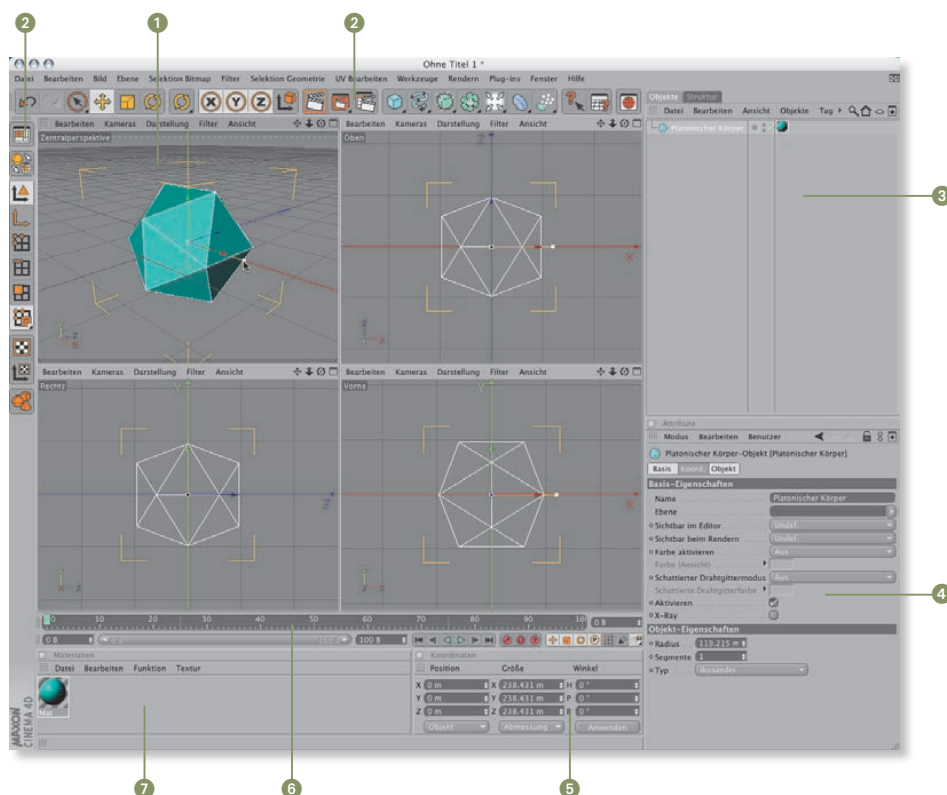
2
1
2
Ohne Titel 1 *
Datei Bearbeiten Bild Ebene Selektion Bitmap Filter Selektion Geometrie UV Bearbeiten Werkzeuge Rendern Plug-ins Fenster Hilfe
Objekte Struktur
Datei Bearbeiten Ansicht Objekte Tag
Platonischer Körper
3
Bearbeiten Kameras Darstellung Filter Ansicht
Zentralperspektive
Bearbeiten Kameras Darstellung Filter Ansicht
Oben
Bearbeiten Kameras Darstellung Filter Ansicht
Rechts
Bearbeiten Kameras Darstellung Filter Ansicht
Vorne
Attribute
Modus Bearbeiten Benutzer
Platonischer Körper-Objekt [Platonischer Körper]
Basis Koord. Objekt
Basis-Eigenschaften
Name Platonischer Körper
Ebene
Sichtbar im Editor Undef.
Sichtbar beim Rendern Undef.
Farbe aktivieren Aus
Farbe (Ansicht)
Schattierter Drahtgittermodus Aus
Schattierte Drahtgitterfarbe
Aktivieren
X-Ray
4
Objekt-Eigenschaften
Radius 119.215 m
Segmente 1
Typ Ikosaeder
0 10 20 30 40 50 60 70 80 90 100 0 B
0 B 100 B
Materialien
Datei Bearbeiten Funktion Textur
Mat
Koordinaten
Position Größe Winkel
X 0 m X 238.431 m H 0 °
Y 0 m Y 238.431 m P 0 °
Z 0 m Z 238.431 m B 0 °
Objekt Abmessung Anwenden
MAXON CINEMA 4D
7
6
5